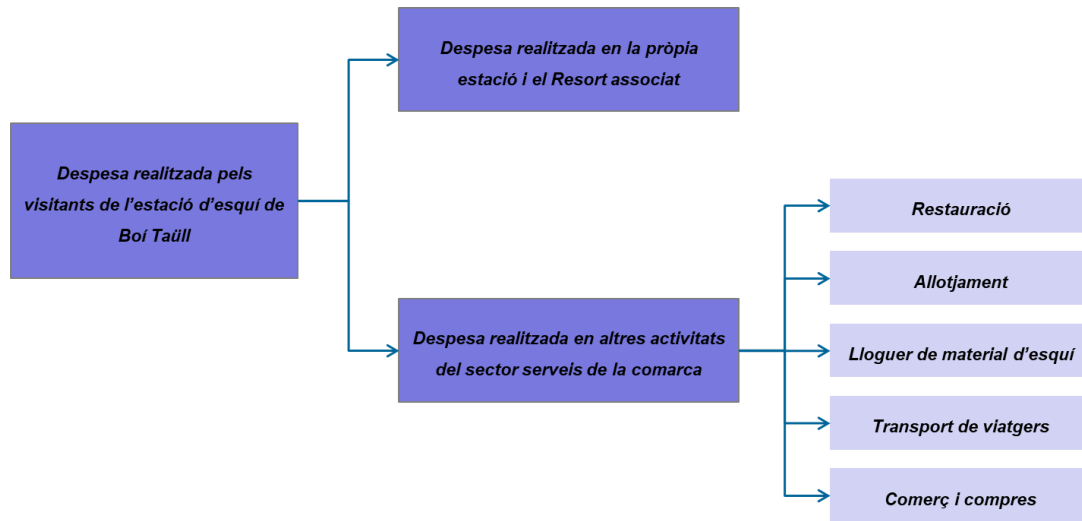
Despesa realitzada pels visitants de l'estació d'esquí de Boí Taüll

Despesa realitzada en la pròpia estació i el Resort associat

Despesa realitzada en altres activitats del sector serveis de la comarca

Restauració

Allotjament

Lloguer de material d'esquí

Transport de viatgers

Comerç i compres